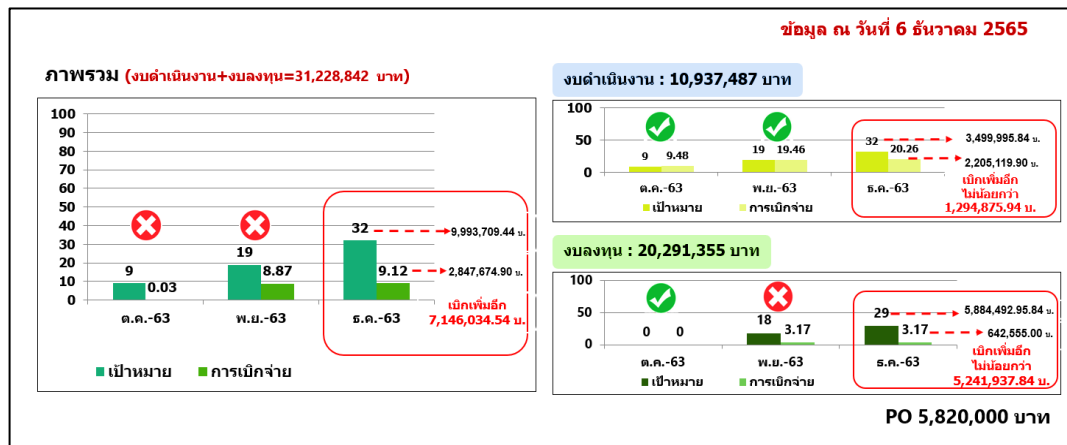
ข้อมูล ณ วันที่ 6 ธันวาคม 2565

ภาพรวม (งบดำเนินงาน+งบลงทุน=31,228,842 บาท)

100
90
80
70
60
50
40
30
20
10
0

9 0.03
19 8.87
32 9.12

ต.ค.-63
พ.ย.-63
ธ.ค.-63

9,993,709.44 บ.
2,847,674.90 บ.
เบิกเพิ่มอีก 7,146,034.54 บ.

เป้าหมาย การเบิกจ่าย

งบดำเนินงาน : 10,937,487 บาท

100
50
0

9 9.48
19 19.46
32 20.26

ต.ค.-63
พ.ย.-63
ธ.ค.-63

3,499,995.84 บ.
2,205,119.90 บ.
เบิกเพิ่มอีก ไม่น้อยกว่า 1,294,875.94 บ.

เป้าหมาย การเบิกจ่าย

งบลงทุน : 20,291,355 บาท

100
50
0

0 0
18 3.17
29 3.17

ต.ค.-63
พ.ย.-63
ธ.ค.-63

5,884,492.95.84 บ.
642,555.00 บ.
เบิกเพิ่มอีก ไม่น้อยกว่า 5,241,937.84 บ.

เป้าหมาย การเบิกจ่าย

PO 5,820,000 บาท